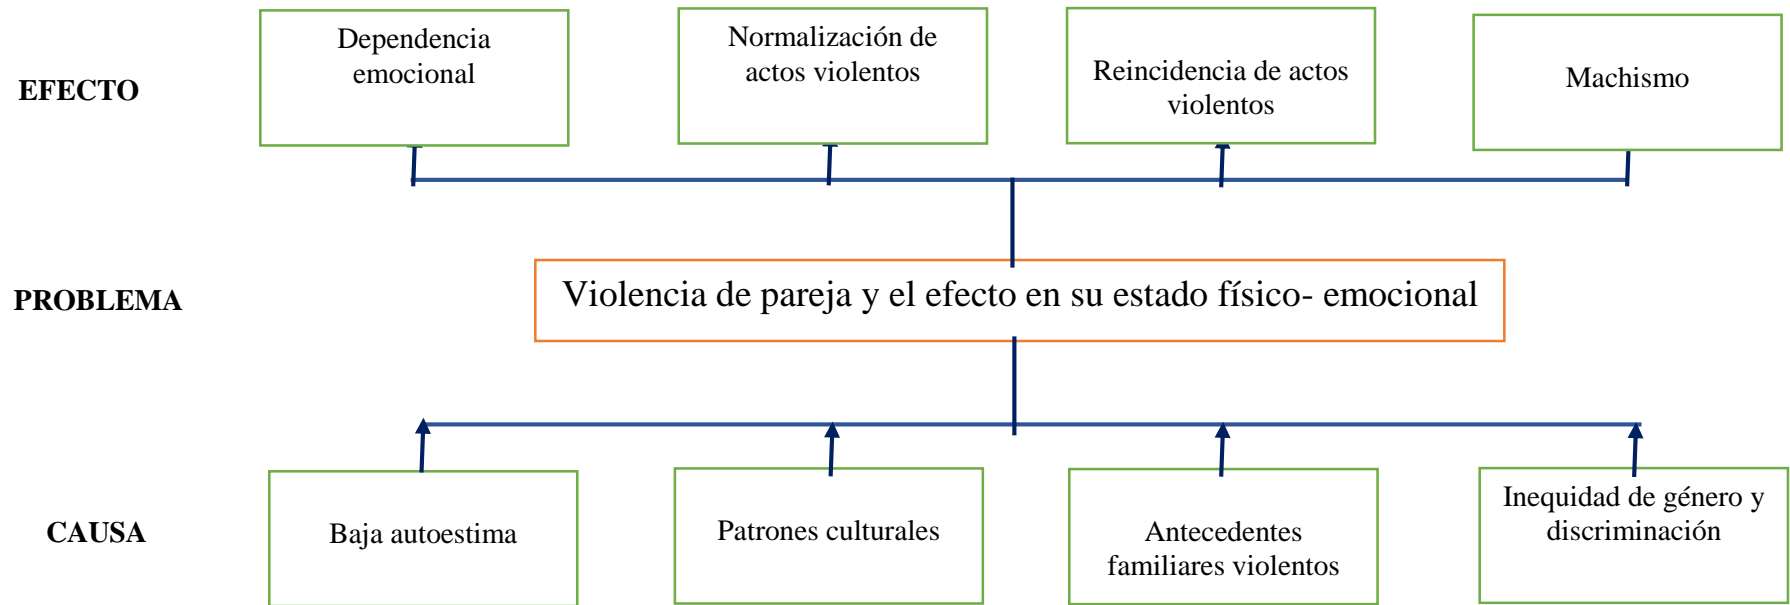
EFECTO

Dependencia emocional

Normalización de actos violentos

Reincidencia de actos violentos

Machismo

PROBLEMA

Violencia de pareja y el efecto en su estado físico- emocional

CAUSA

Baja autoestima

Patrones culturales

Antecedentes familiares violentos

Inequidad de género y discriminación